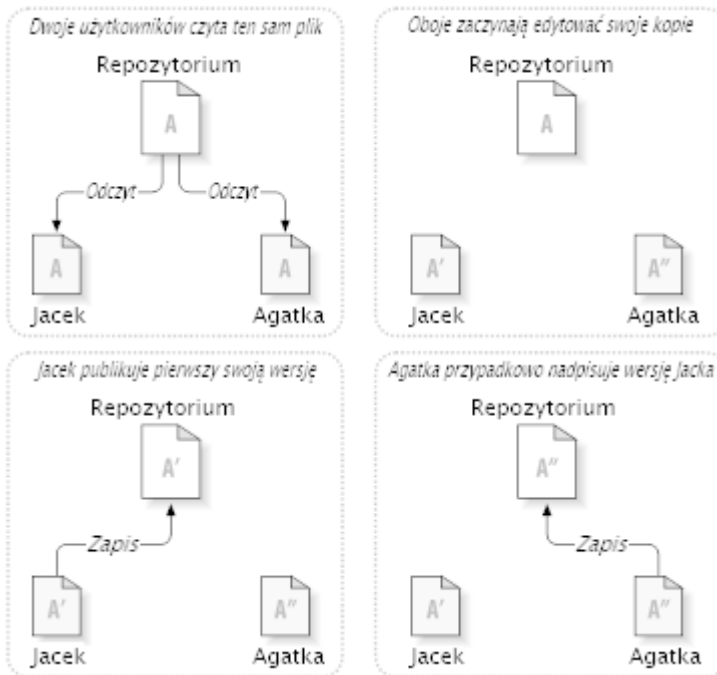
Dwoje użytkowników czyta ten sam plik

Repozytorium

A

Odczyt

Odczyt

A

A

Jacek

Agatka

Oboje zaczynają edytować swoje kopie

Repozytorium

A

A'

A''

Jacek

Agatka

Jacek publikuje pierwszy swoją wersję

Repozytorium

A'

Zapis

A'

A''

Jacek

Agatka

Agatka przypadkowo nadpisuje wersję Jacka

Repozytorium

A''

Zapis

A'

A''

Jacek

Agatka